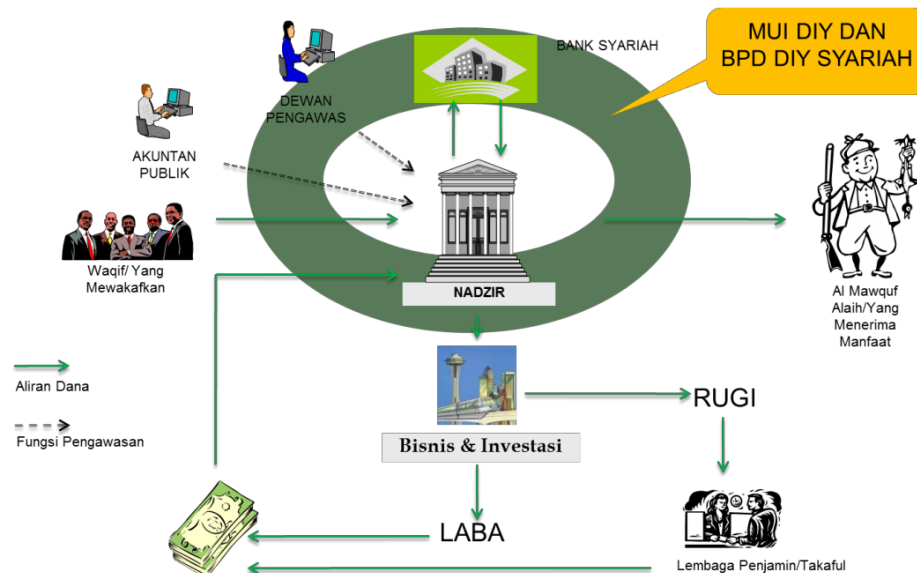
MUI DIY DAN BPD DIY SYARIAH

BANK SYARIAH

DEWAN PENGAWAS

AKUNTAN PUBLIK

Waqif/ Yang Mewakafkan

NADZIR

Al Mawquf Alaih/Yang Menerima Manfaat

Aliran Dana

Fungsi Pengawasan

Bisnis & Investasi

RUGI

LABA

Lembaga Penjamin/Takaful